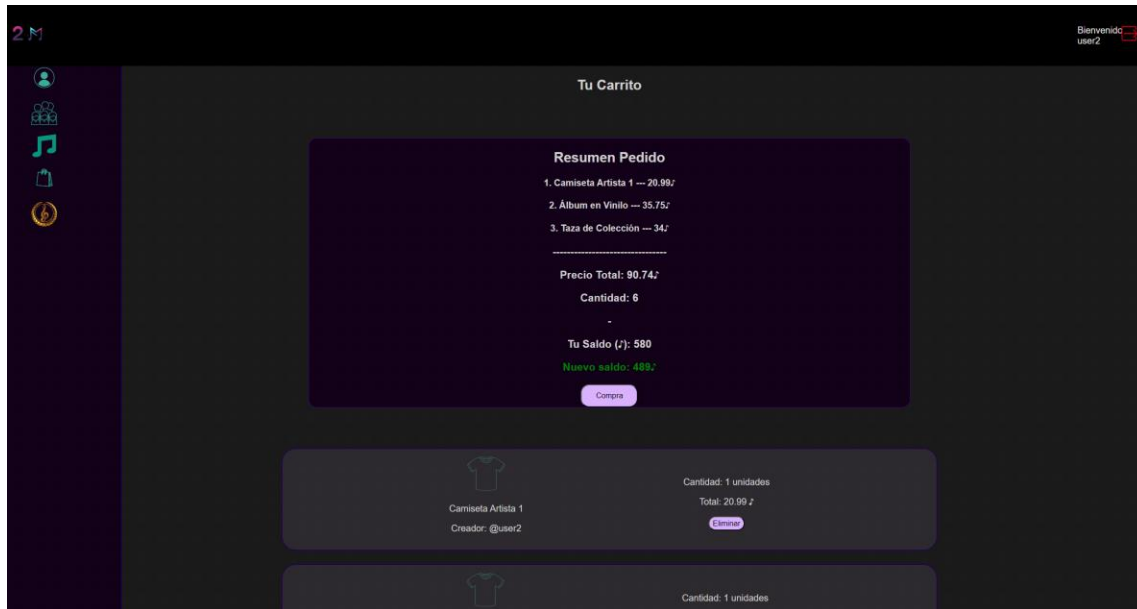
2M

Bienvenido user2

Tu Carrito

Resumen Pedido

1. Camiseta Artista 1 --- 20.99♪

2. Álbum en Vinilo --- 35.75♪

3. Taza de Colecciòn --- 34♪

--------------------------------

Precio Total: 90.74♪

Cantidad: 6

-

Tu Saldo (♪): 580

Nuevo saldo: 489♪

Compra

Camiseta Artista 1

Creador: @user2

Cantidad: 1 unidades

Total: 20.99 ♪

Eliminar

Cantidad: 1 unidades